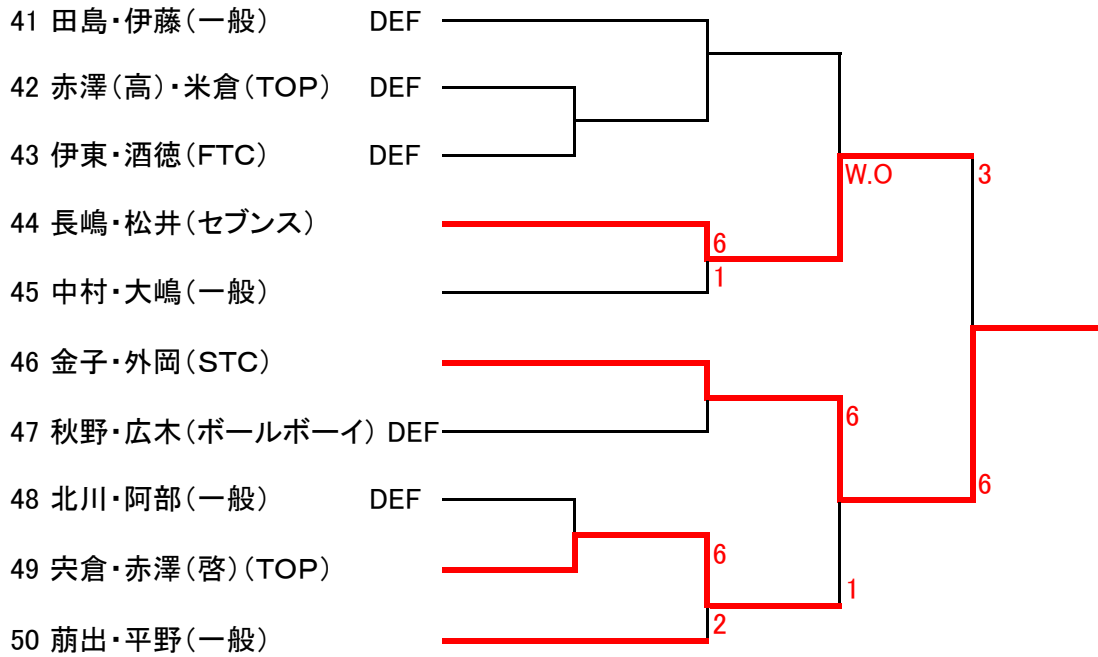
41 田島・伊藤（一般） DEF
42 赤澤（高）・米倉（TOP） DEF
43 伊東・酒徳（FTC） DEF
44 長嶋・松井（セブンス）
45 中村・大嶋（一般）
46 金子・外岡（STC）
47 秋野・広木（ボールボーイ） DEF
48 北川・阿部（一般） DEF
49 宍倉・赤澤（啓）（TOP）
50 揃出・平野（一般）

6
1
W.O
3
6
6
6
1
2